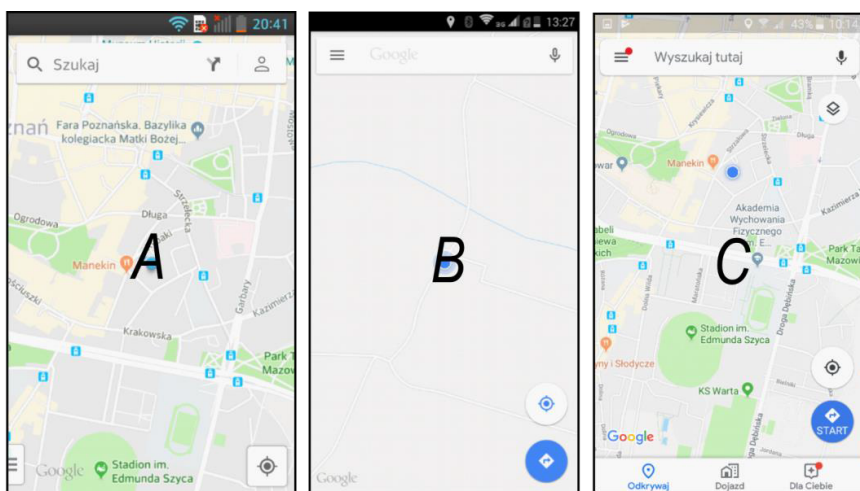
20:41
Szukaj
znań
Fara Poznańska. Bazylika kolegiacka Matki Bożej...
Ogrodowa
Długa
Szewska
Manekin
A
Krakowska
Garbary
Kazimierz
Park T
Mazow
Google
Stadion im. Edmunda Szyca

13:27
Google
B
Google

43% 10:14
Wyszukaj tutaj
Ogrodowa
Manekin
Akademia Wychowania Fizycznego im. E...
C
Kazimierza
Park Ta
Mazow
Stadion im. Edmunda Szyca
KS Warta
Droga Dębińska
Google
START
Odkrywaj
Dojazd
Dla Ciebie